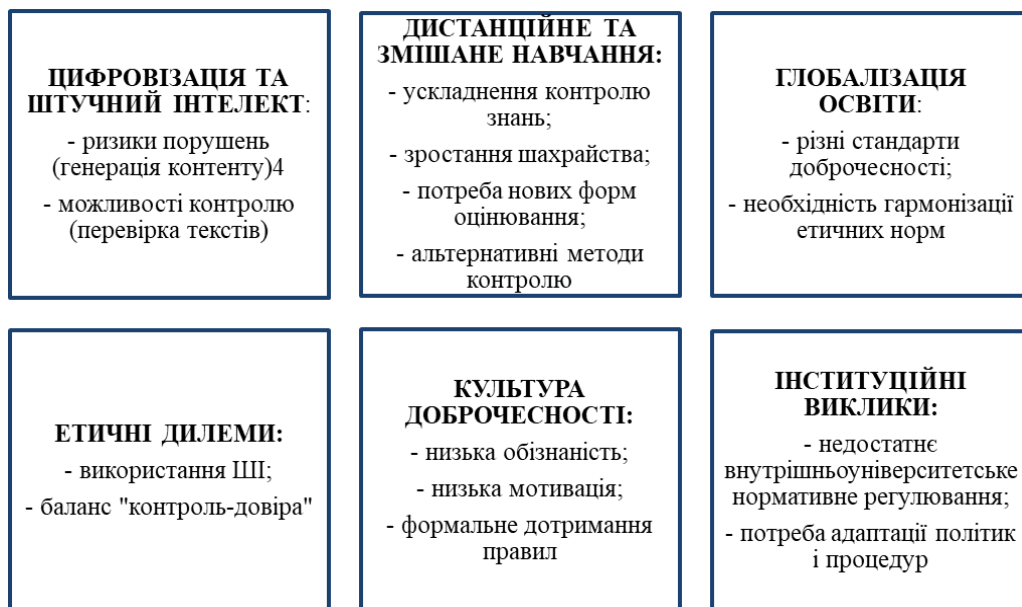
ЦИФРОВІЗАЦІЯ ТА ШТУЧНИЙ ІНТЕЛЕКТ:

- ризики порушень (генерація контенту)4

- можливості контролю (перевірка текстів)

ДИСТАНЦІЙНЕ ТА ЗМІШАНЕ НАВЧАННЯ:

- ускладнення контролю знань;

- зростання шахрайства;

- потреба нових форм оцінювання;

- альтернативні методи контролю

ГЛОБАЛІЗАЦІЯ ОСВІТИ:

- різні стандарти доброчесності;

- необхідність гармонізації етичних норм

ЕТИЧНІ ДИЛЕМИ:

- використання ШІ;

- баланс "контроль-довіра"

КУЛЬТУРА ДОБРОЧЕСНОСТІ:

- низька обізнаність;

- низька мотивація;

- формальне дотримання правил

ІНСТИТУЦІЙНІ ВИКЛИКИ:

- недостатнє внутрішньоуніверситетське нормативне регулювання;

- потреба адаптації політик і процедур